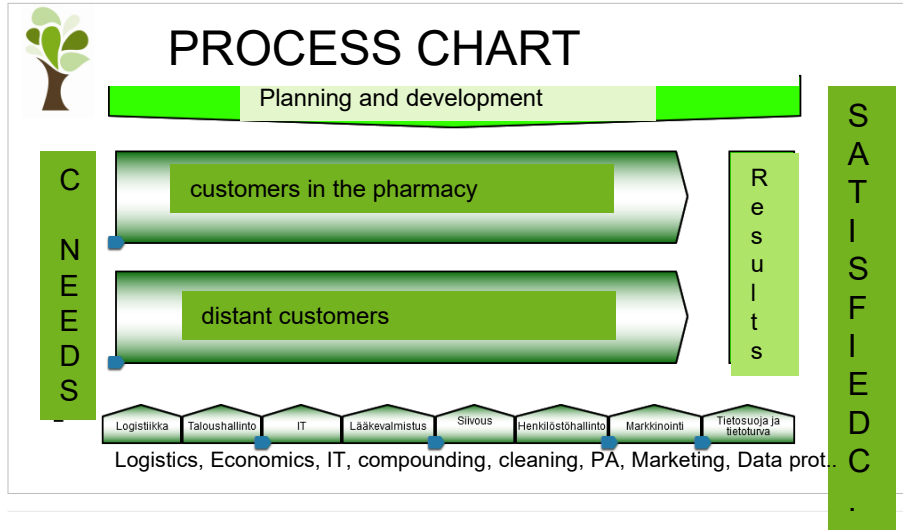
PROCESS CHART

Planning and development

C NEEDS

customers in the pharmacy

distant customers

Results

SATISFIED C.

Logistiikka | Taloushallinto | IT | Lääkevalmistus | Siivous | Henkilöstöhallinto | Markkinointi | Tietosuoja ja tietoturva

Logistics, Economics, IT, compounding, cleaning, PA, Marketing, Data prot..